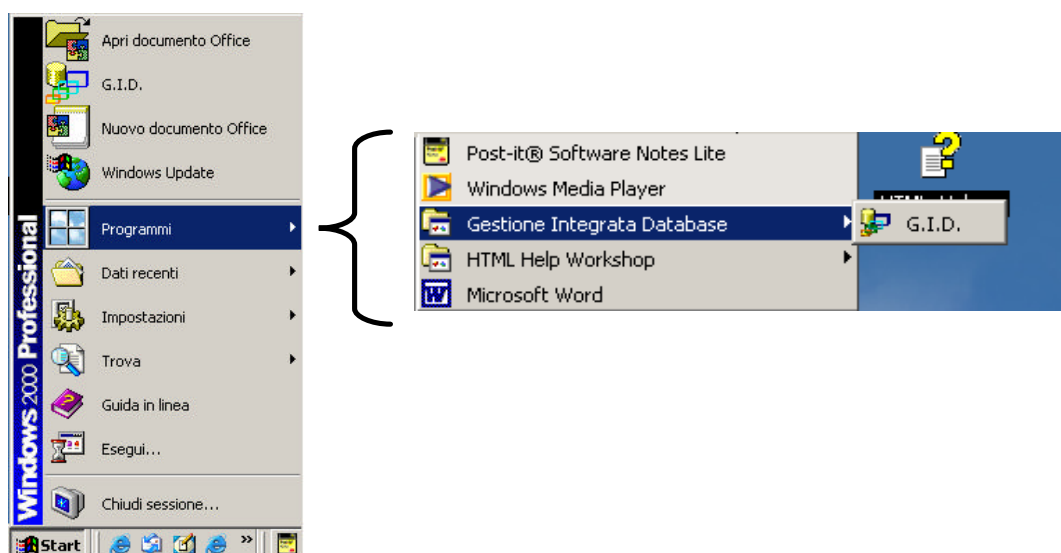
Windows 2000 Professional

Apri documento Office
G.I.D.
Nuovo documento Office
Windows Update
Programmi
Dati recenti
Impostazioni
Trova
Guida in linea
Esegui...
Chiudi sessione...

Start

Post-it® Software Notes Lite
Windows Media Player
Gestione Integrata Database
HTML Help Workshop
Microsoft Word

G.I.D.